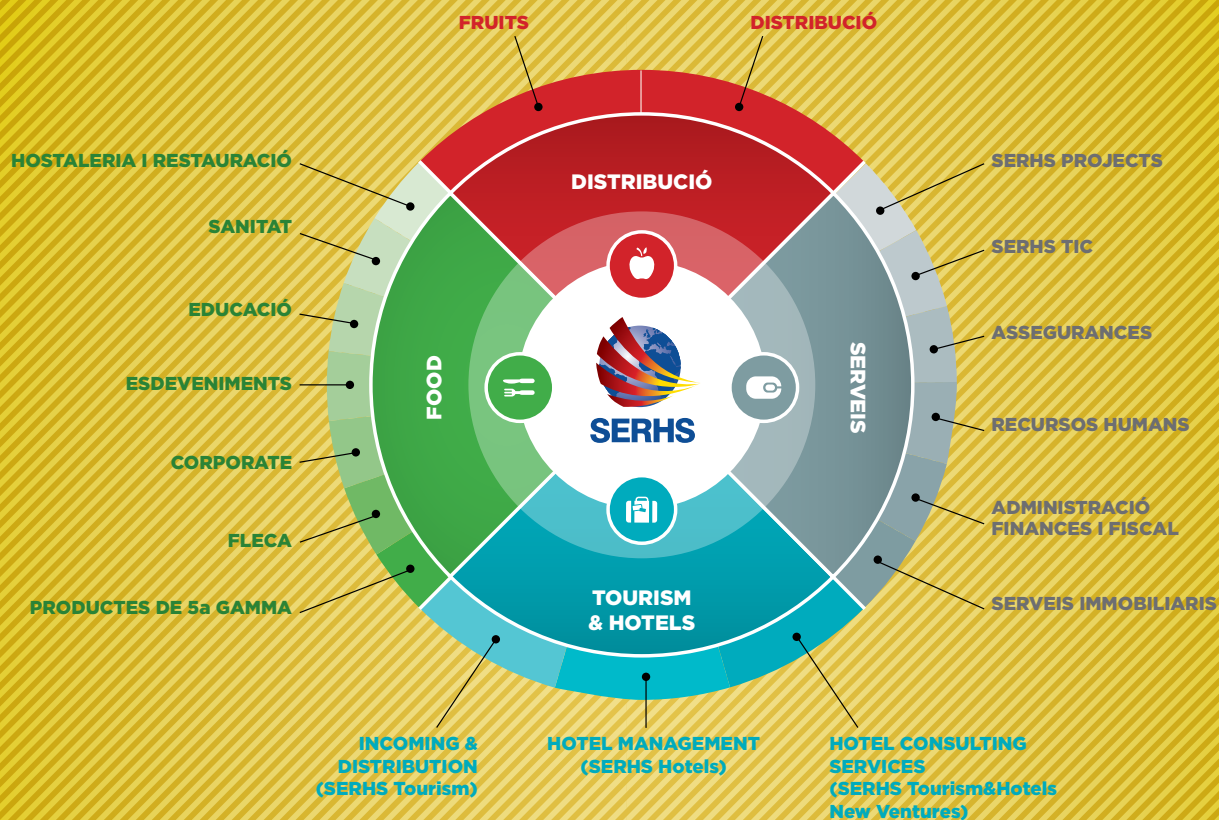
FRUITS

DISTRIBUCIÓ

HOSTALERIA I RESTAURACIÓ

SANITAT

EDUCACIÓ

ESDEVENIMENTS

CORPORATE

FLECA

PRODUCTES DE 5a GAMMA

DISTRIBUCIÓ

FOOD

SERHS

SERVEIS

TOURISM & HOTELS

SERHS PROJECTS

SERHS TIC

ASSEGURANCES

RECURSOS HUMANS

ADMINISTRACIÓ FINANCES I FISCAL

SERVEIS IMMOBILIARIS

INCOMING & DISTRIBUTION (SERHS Tourism)

HOTEL MANAGEMENT (SERHS Hotels)

HOTEL CONSULTING SERVICES (SERHS Tourism&Hotels New Ventures)